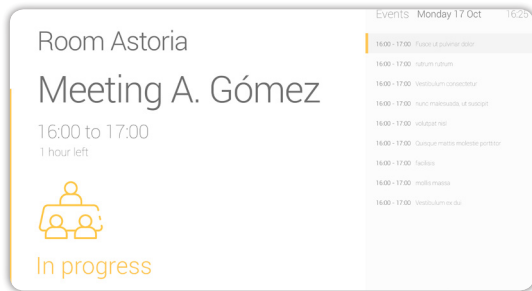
Room Astoria

Meeting A. Gómez

16:00 to 17:00
1 hour left

In progress

Events Monday 17 Oct 16:25

16:00 - 17:00 Fusce ut pulvinar dolor
16:00 - 17:00 rutrum rutrum
16:00 - 17:00 Vestibulum consectetur
16:00 - 17:00 nunc malesuada ut suscipit
16:00 - 17:00 volutpat nisl
16:00 - 17:00 Quisque mattis molestie porttitor
16:00 - 17:00 facilisis
16:00 - 17:00 mollis mauris
16:00 - 17:00 Vestibulum ac dui